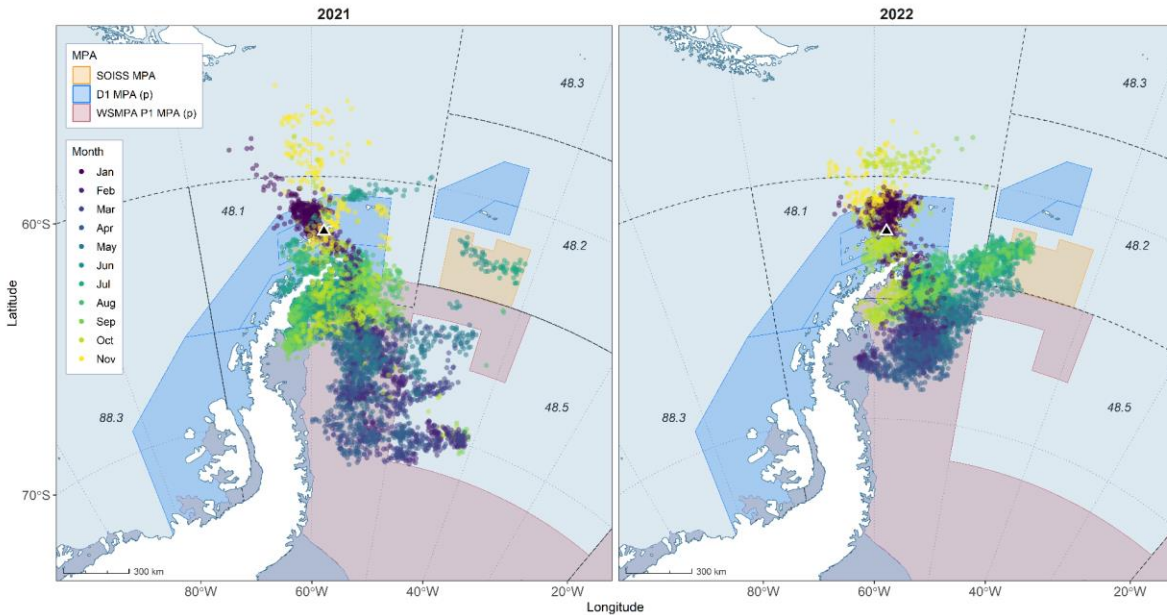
2021

MPA
SOISS MPA
D1 MPA (p)
WSMPA P1 MPA (p)

Month
Jan
Feb
Mar
Apr
May
Jun
Jul
Aug
Sep
Oct
Nov

48.3
48.1
48.2
48.5
88.3

60°S
70°S

300 km

80°W
60°W
40°W
20°W

2022

48.3
48.1
48.2
48.5
88.3

300 km

80°W
60°W
40°W
20°W

Latitude
Longitude